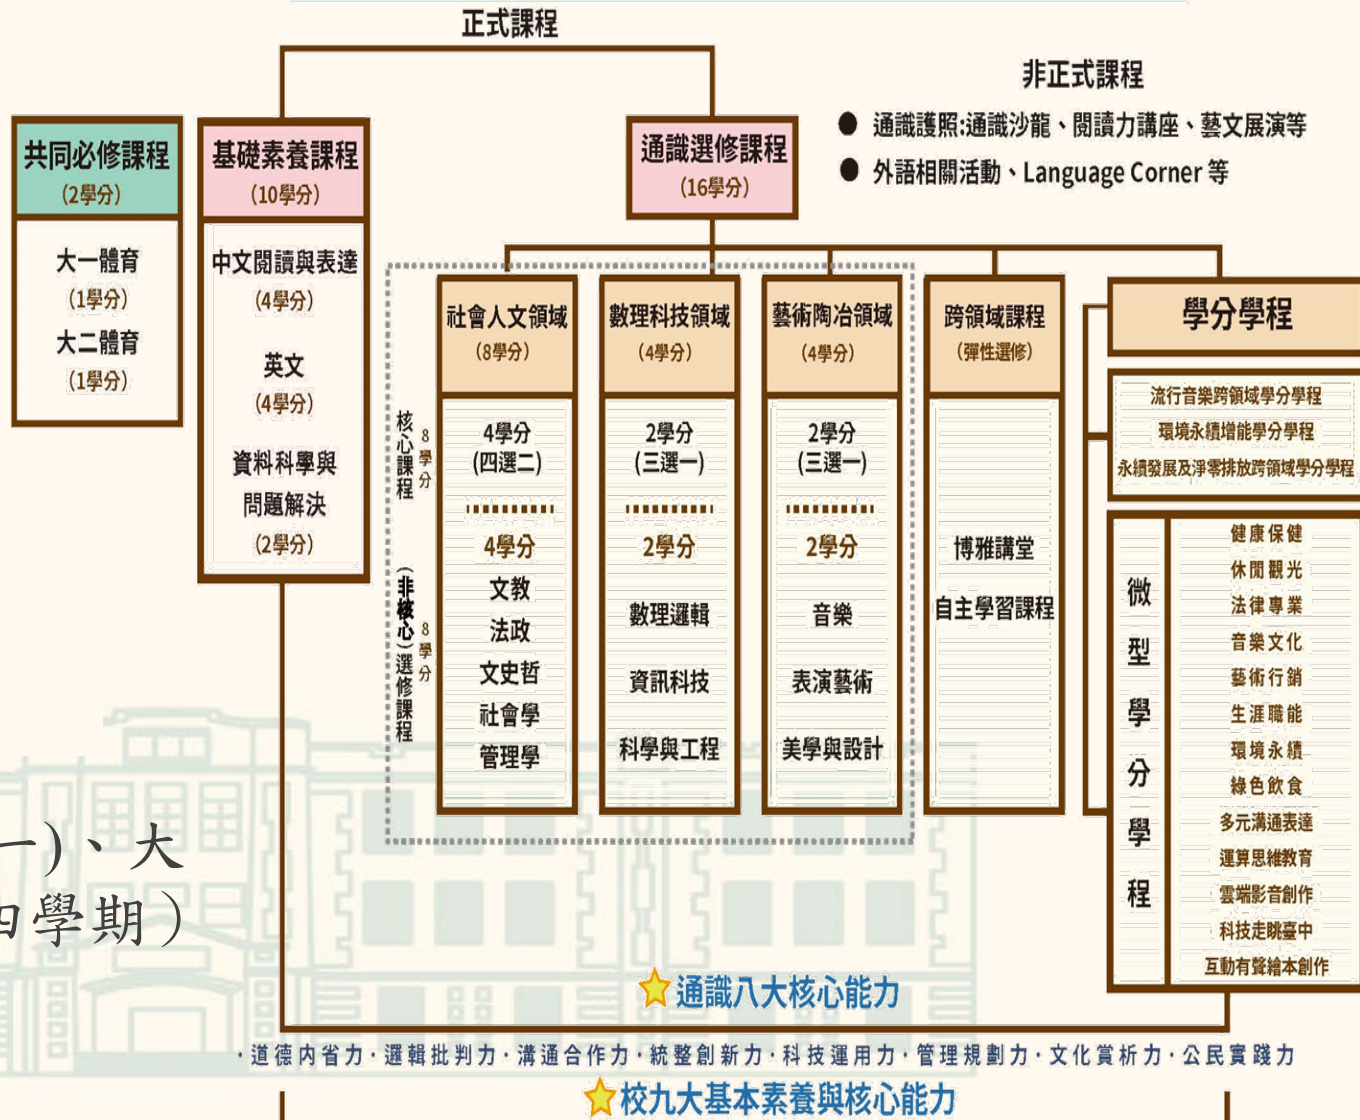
正式課程

非正式課程

● 通識護照:通識沙龍、閱讀力講座、藝文展演等

● 外語相關活動、Language Corner 等

共同必修課程
(2學分)

大一體育
(1學分)
大二體育
(1學分)

基礎素養課程
(10學分)

中文閱讀與表達
(4學分)
英文
(4學分)
資料科學與問題解決
(2學分)

通識選修課程
(16學分)

核心課程 8學分

(非核心)選修課程 8學分

社會人文領域
(8學分)
4學分
(四選二)
4學分
文教
法政
文史哲
社會學
管理學

數理科技領域
(4學分)
2學分
(三選一)
2學分
數理邏輯
資訊科技
科學與工程

藝術陶冶領域
(4學分)
2學分
(三選一)
2學分
音樂
表演藝術
美學與設計

跨領域課程
(彈性選修)
博雅講堂
自主學習課程

學分學程

流行音樂跨領域學分學程
環境永續增能學分學程
永續發展及淨零排放跨領域學分學程

微型學分學程
健康保健
休閒觀光
法律專業
音樂文化
藝術行銷
生涯職能
環境永續
綠色飲食
多元溝通表達
運算思維教育
雲端影音創作
科技走眺臺中
互動有聲繪本創作

一)、大
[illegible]學期)

通識八大核心能力

・道德內省力・邏輯批判力・溝通合作力・統整創新力・科技運用力・管理規劃力・文化賞析力・公民實踐力

校九大基本素養與核心能力